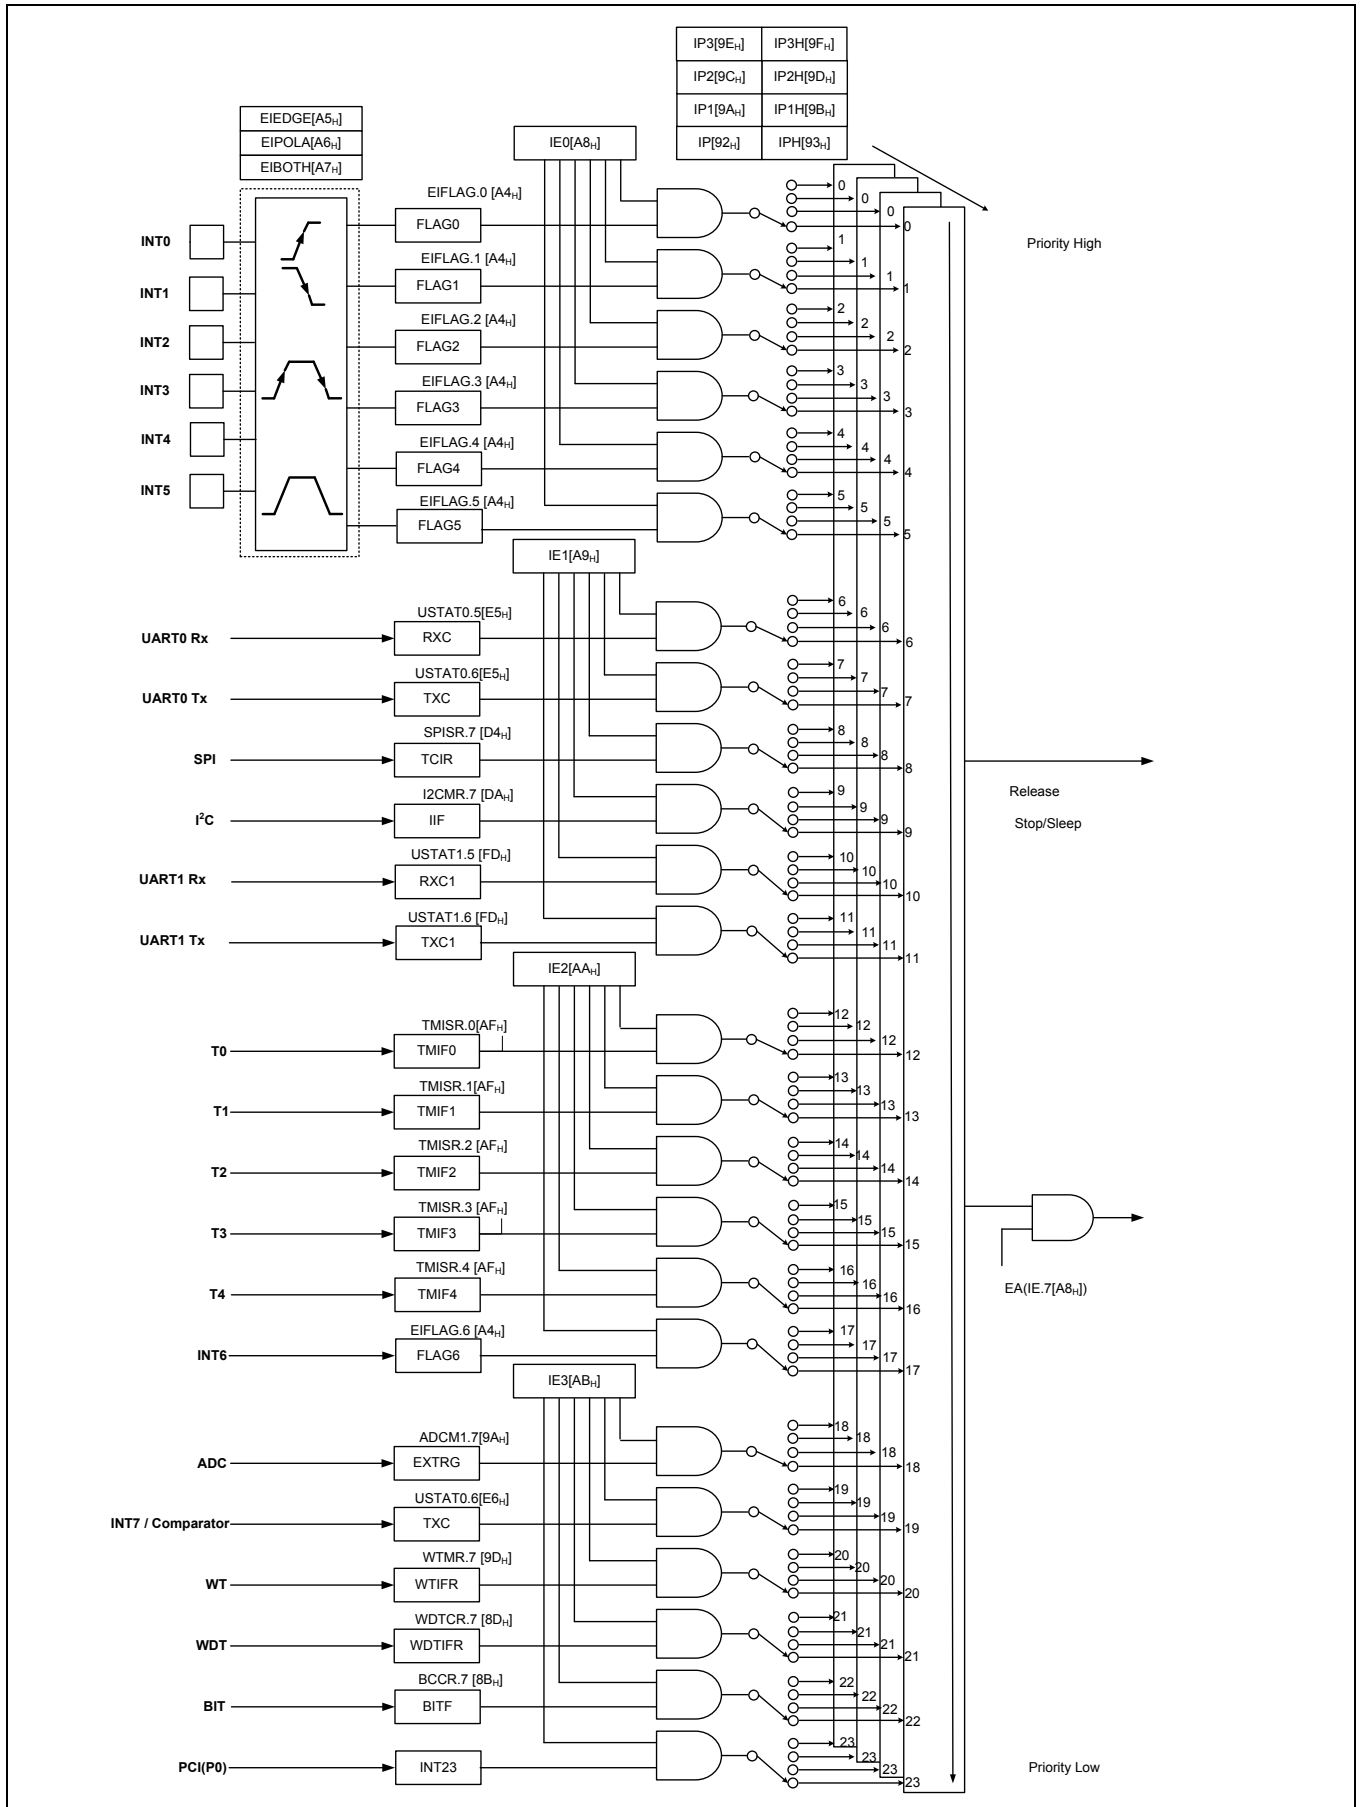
| IP3[9E$_H$] | IP3H[9F$_H$] |
|---|---|
| IP2[9C$_H$] | IP2H[9D$_H$] |
| IP1[9A$_H$] | IP1H[9B$_H$] |
| IP[92$_H$] | IPH[93$_H$] |

EIEDGE[A5$_H$]
EIPOLA[A6$_H$]
EIBOTH[A7$_H$]

IE0[A8$_H$]

Priority High

INT0 EIFLAG.0 [A4$_H$] FLAG0
INT1 EIFLAG.1 [A4$_H$] FLAG1
INT2 EIFLAG.2 [A4$_H$] FLAG2
INT3 EIFLAG.3 [A4$_H$] FLAG3
INT4 EIFLAG.4 [A4$_H$] FLAG4
INT5 EIFLAG.5 [A4$_H$] FLAG5

0 0 0 0
1 1 1 1
2 2 2 2
3 3 3 3
4 4 4 4
5 5 5 5

IE1[A9$_H$]

UART0 Rx USTAT0.5[E5$_H$] RXC
UART0 Tx USTAT0.6[E5$_H$] TXC
SPI SPISR.7 [D4$_H$] TCIR
I$^2$C I2CMR.7 [DA$_H$] IIF
UART1 Rx USTAT1.5 [FD$_H$] RXC1
UART1 Tx USTAT1.6 [FD$_H$] TXC1

6 6 6 6
7 7 7 7
8 8 8 8
9 9 9 9
10 10 10 10
11 11 11 11

Release
Stop/Sleep

IE2[AA$_H$]

T0 TMISR.0[AF$_H$] TMIF0
T1 TMISR.1[AF$_H$] TMIF1
T2 TMISR.2 [AF$_H$] TMIF2
T3 TMISR.3 [AF$_H$] TMIF3
T4 TMISR.4 [AF$_H$] TMIF4
INT6 EIFLAG.6 [A4$_H$] FLAG6

12 12 12 12
13 13 13 13
14 14 14 14
15 15 15 15
16 16 16 16
17 17 17 17

EA(IE.7[A8$_H$])

IE3[AB$_H$]

ADC ADCM1.7[9A$_H$] EXTRG
INT7 / Comparator USTAT0.6[E6$_H$] TXC
WT WTMR.7 [9D$_H$] WTIFR
WDT WDTCR.7 [8D$_H$] WDTIFR
BIT BCCR.7 [8B$_H$] BITF
PCI(P0) INT23

18 18 18 18
19 19 19 19
20 20 20 20
21 21 21 21
22 22 22 22
23 23 23 23

Priority Low